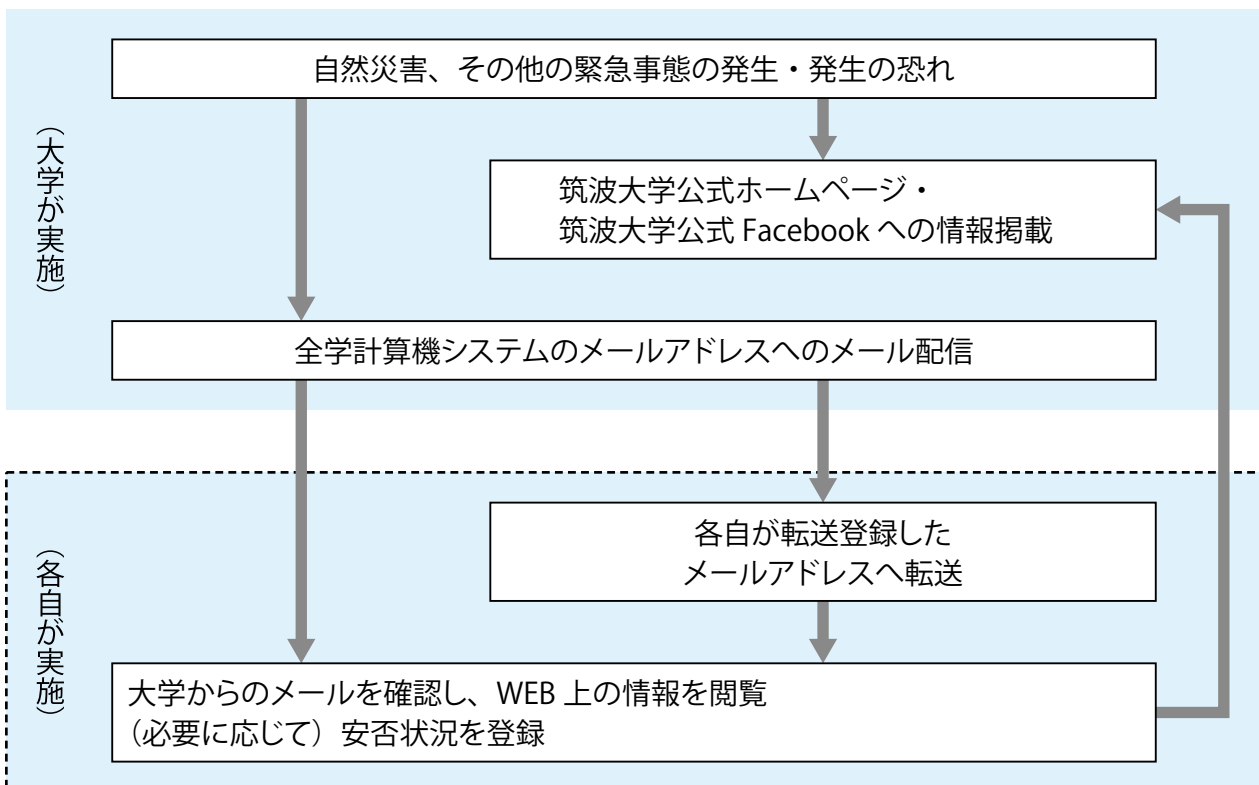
（大学が実施）

自然災害、その他の緊急事態の発生・発生の恐れ

筑波大学公式ホームページ・
筑波大学公式 Facebook への情報掲載

全学計算機システムのメールアドレスへのメール配信

（各自が実施）

各自が転送登録した
メールアドレスへ転送

大学からのメールを確認し、WEB 上の情報を閲覧
（必要に応じて）安否状況を登録